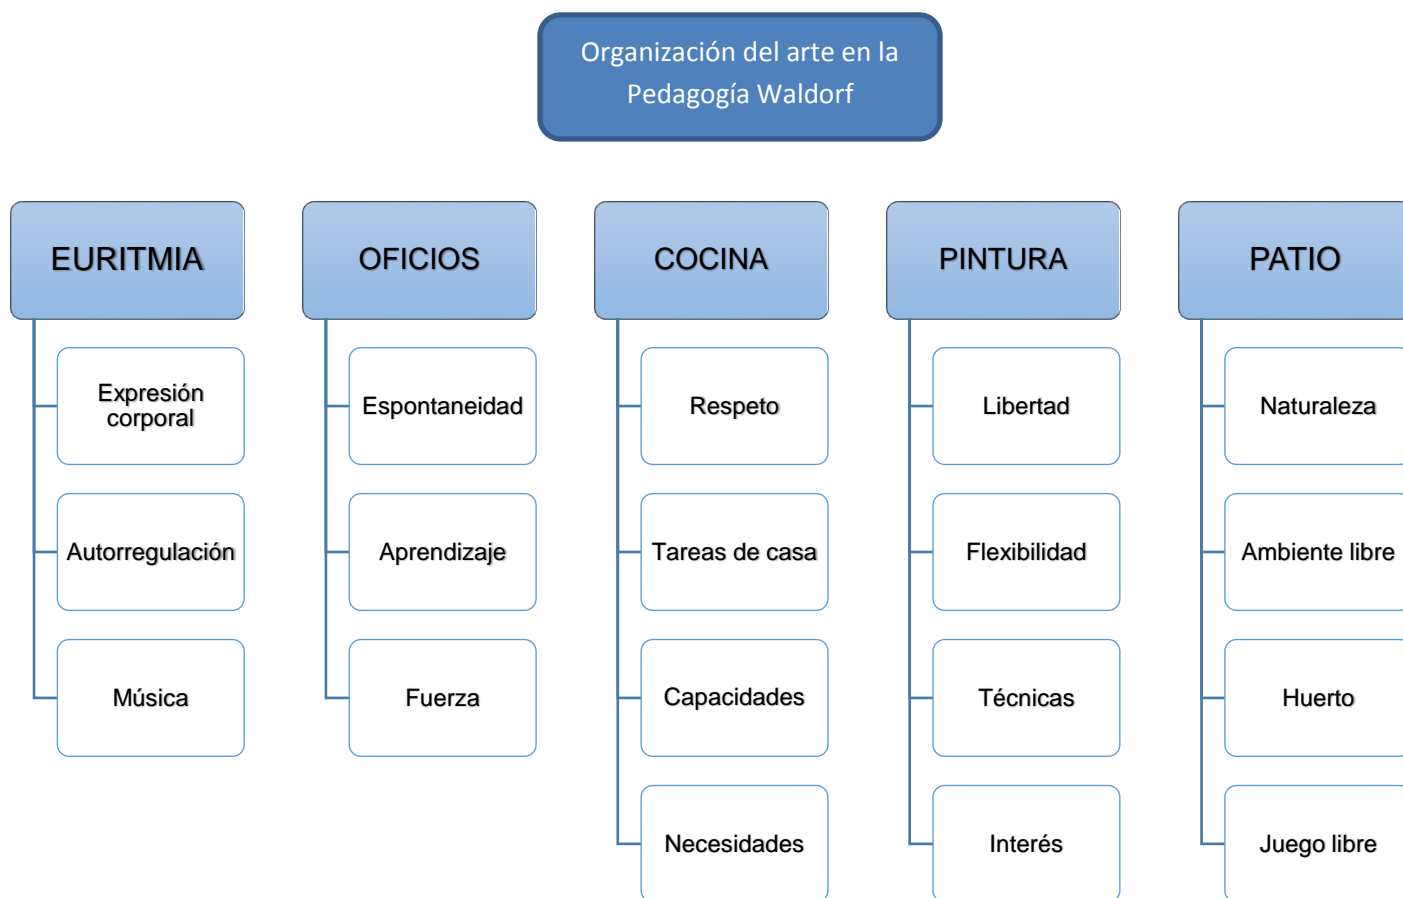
Organización del arte en la Pedagogía Waldorf

EURITMIA

Expresión corporal

Autorregulación

Música

OFICIOS

Espontaneidad

Aprendizaje

Fuerza

COCINA

Respeto

Tareas de casa

Capacidades

Necesidades

PINTURA

Libertad

Flexibilidad

Técnicas

Interés

PATIO

Naturaleza

Ambiente libre

Huerto

Juego libre